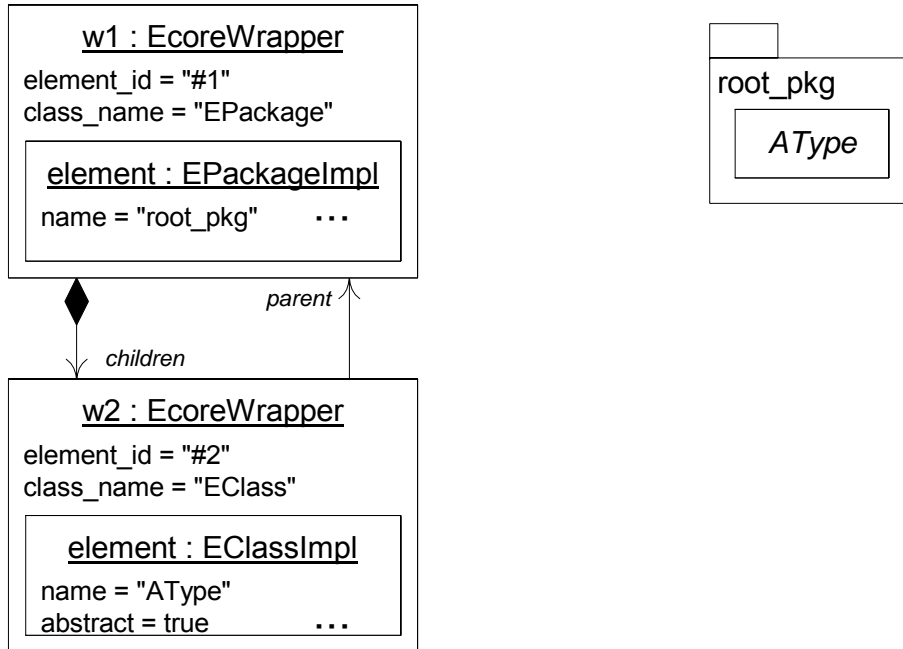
w1 : EcoreWrapper
element_id = "#1"
class_name = "EPackage"

element : EPackageImpl
name = "root_pkg" ...

parent

children

w2 : EcoreWrapper
element_id = "#2"
class_name = "EClass"

element : EClassImpl
name = "AType"
abstract = true ...

root_pkg

AType